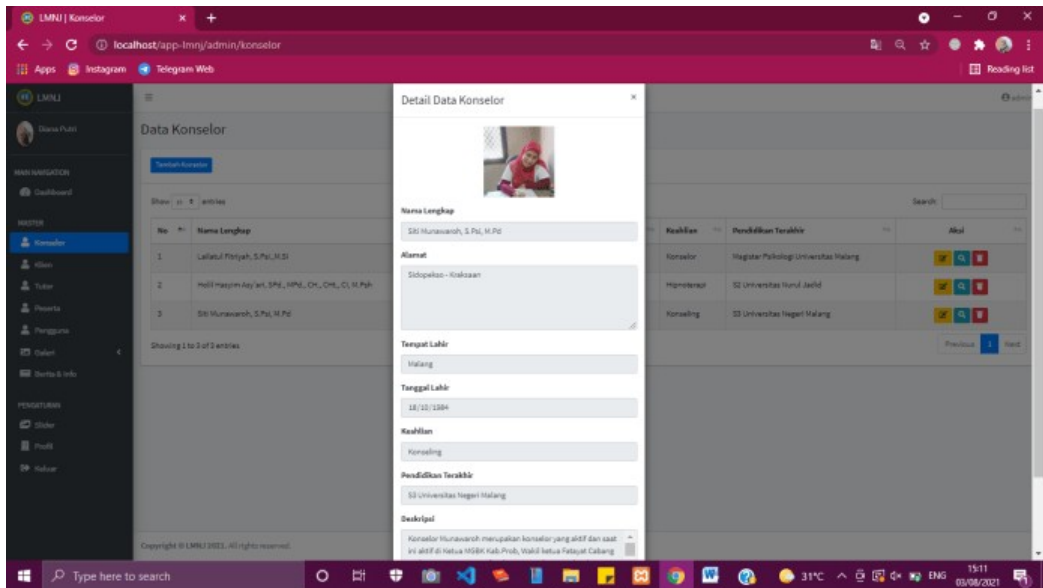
LMNJ | Konselor
localhost/app-lmnj/admin/konselor
Apps Instagram Telegram Web
Reading list

LMNJ
Diana Putri
MAIN NAVIGATION
Dashboard
MASTER
Konselor
Klien
Tutor
Peserta
Pengguna
Galeri
Berita & Info
PENGATURAN
Slider
Profil
Keluar

Data Konselor
Tambah Konselor
Show 10 entries
Search:

| No | Nama Lengkap | Keahlian | Pendidikan Terakhir | Aksi |
|---|---|---|---|---|
| 1 | Lailatul Fitriyah, S.Psi.,M.Si | Konselor | Magister Psikologi Universitas Malang | |
| 2 | Holil Hasyim Asy'ari, SPd., MPd., CH., CHt., CI, M.Psh | Hipnoterapi | S2 Universitas Nurul Jadid | |
| 3 | Siti Munawaroh, S.Psi, M.Pd | Konseling | S3 Universitas Negeri Malang | |

Showing 1 to 3 of 3 entries
Previous 1 Next

Copyright © LMNJ 2021. All rights reserved.

Detail Data Konselor
Nama Lengkap
Siti Munawaroh, S.Psi, M.Pd
Alamat
Sidopekso - Kraksaan
Tempat Lahir
Malang
Tanggal Lahir
18/10/1984
Keahlian
Konseling
Pendidikan Terakhir
S3 Universitas Negeri Malang
Deskripsi
Konselor Munawaroh merupakan konselor yang aktif dan saat ini aktif di Ketua MGBK Kab.Prob, Wakil ketua Fatayat Cabang

Type here to search
31°C ENG 15:11 03/08/2021